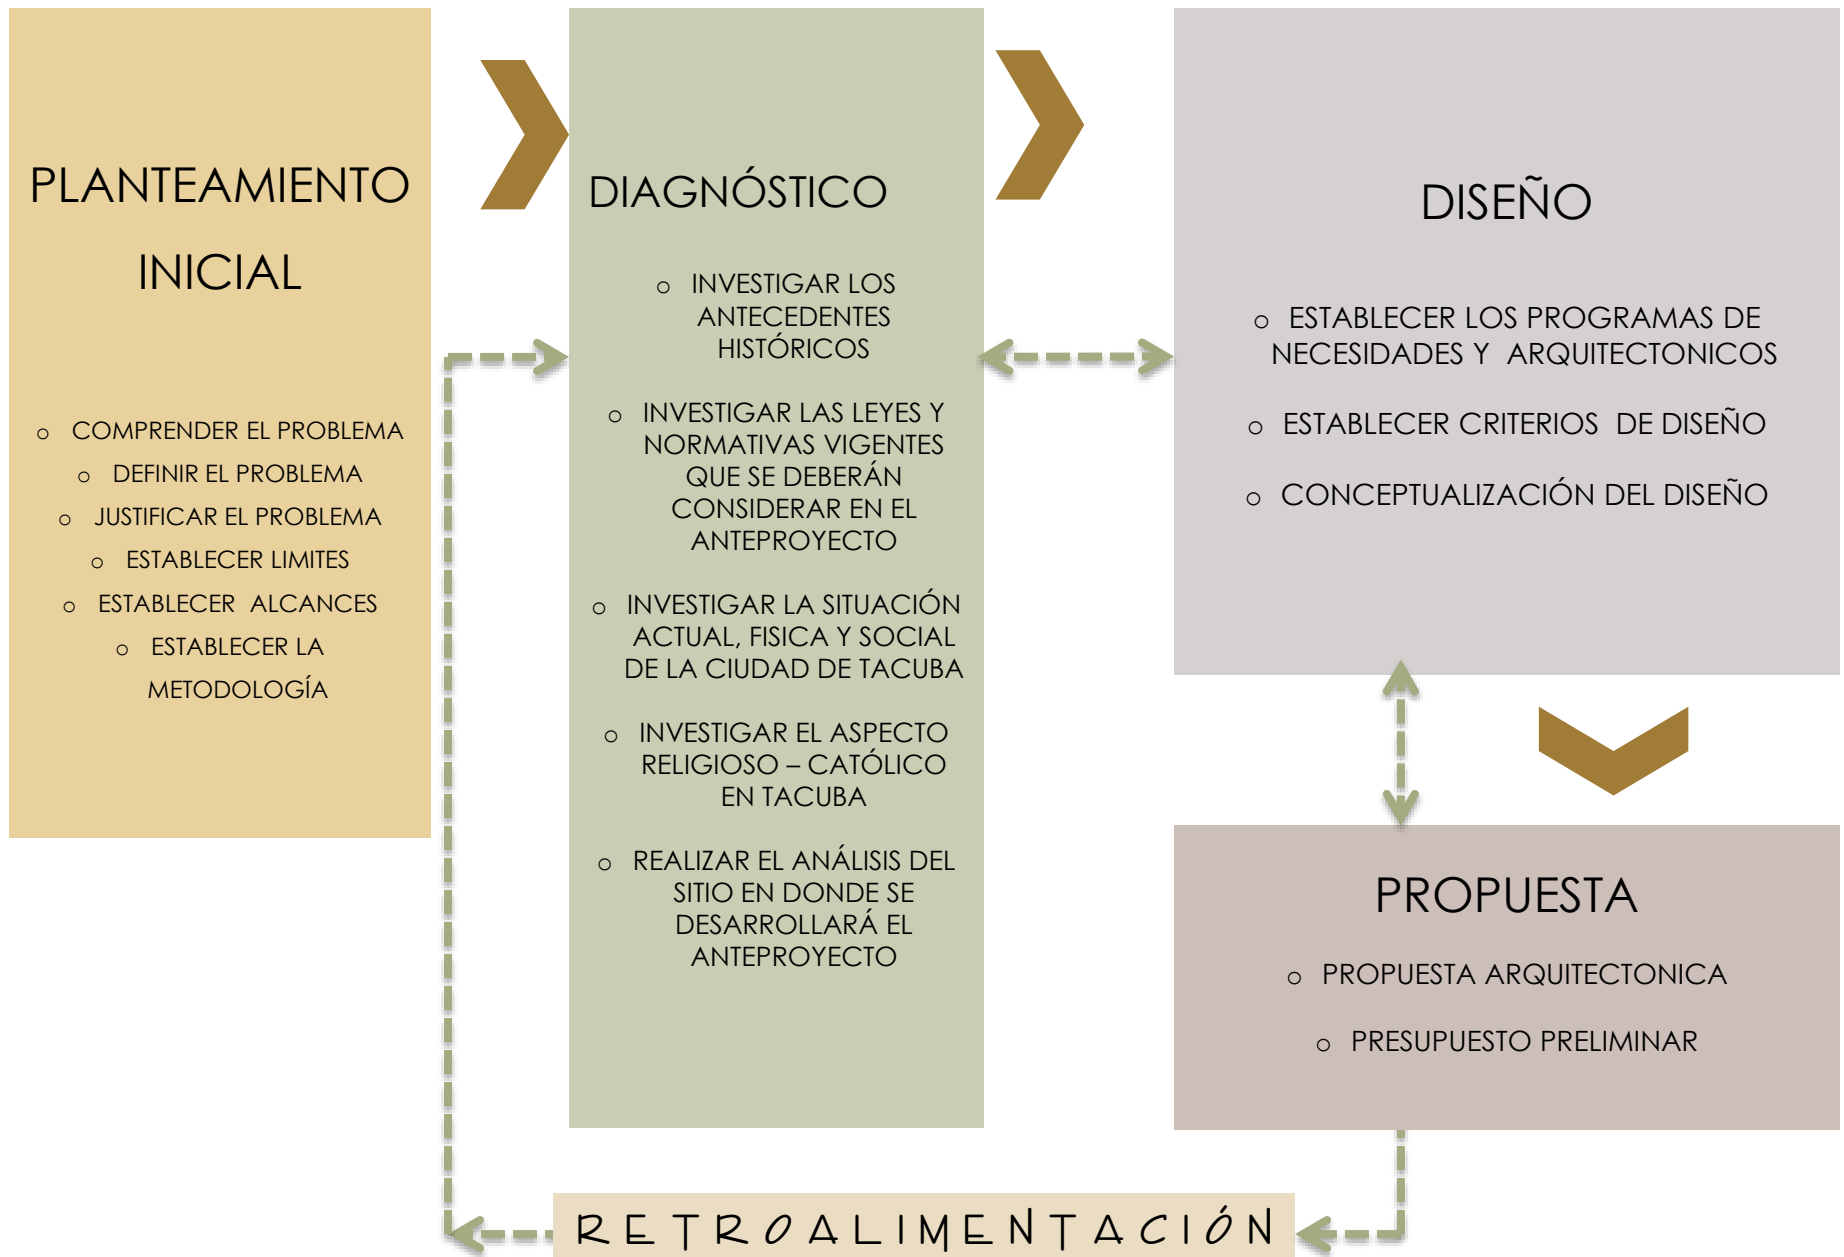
PLANTEAMIENTO INICIAL

- COMPRENDER EL PROBLEMA
- DEFINIR EL PROBLEMA
- JUSTIFICAR EL PROBLEMA
- ESTABLECER LIMITES
- ESTABLECER ALCANCES
- ESTABLECER LA METODOLOGÍA

DIAGNÓSTICO

- INVESTIGAR LOS ANTECEDENTES HISTÓRICOS
- INVESTIGAR LAS LEYES Y NORMATIVAS VIGENTES QUE SE DEBERÁN CONSIDERAR EN EL ANTEPROYECTO
- INVESTIGAR LA SITUACIÓN ACTUAL, FISICA Y SOCIAL DE LA CIUDAD DE TACUBA
- INVESTIGAR EL ASPECTO RELIGIOSO – CATÓLICO EN TACUBA
- REALIZAR EL ANÁLISIS DEL SITIO EN DONDE SE DESARROLLARÁ EL ANTEPROYECTO

DISEÑO

- ESTABLECER LOS PROGRAMAS DE NECESIDADES Y ARQUITECTONICOS
- ESTABLECER CRITERIOS DE DISEÑO
- CONCEPTUALIZACIÓN DEL DISEÑO

PROPUESTA

- PROPUESTA ARQUITECTONICA
- PRESUPUESTO PRELIMINAR

RETROALIMENTACIÓN